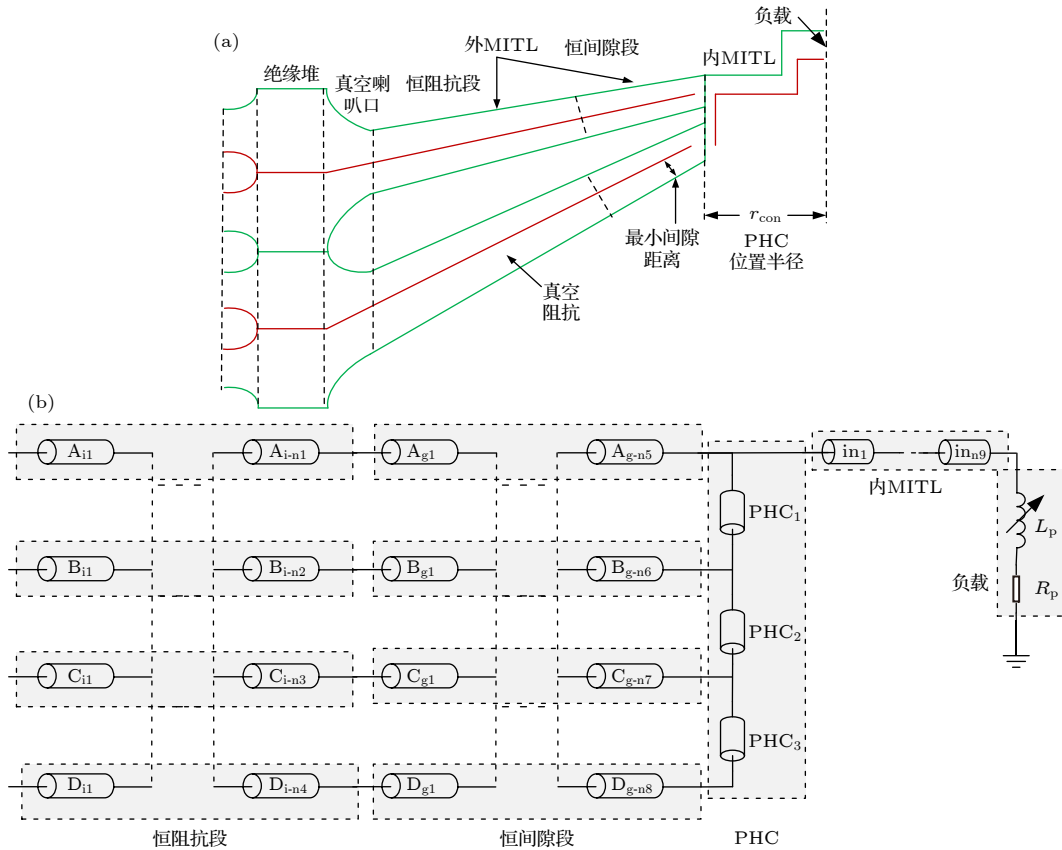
(a)

绝缘堆

真空喇叭口

外MITL

恒阻抗段

恒间隙段

负载

内MITL

最小间隙距离

真空阻抗

$r_{\text{con}}$

PHC 位置半径

(b)

$A_{i1}$ $A_{i\text{-}n1}$ $A_{g1}$ $A_{g\text{-}n5}$

$B_{i1}$ $B_{i\text{-}n2}$ $B_{g1}$ $B_{g\text{-}n6}$

$C_{i1}$ $C_{i\text{-}n3}$ $C_{g1}$ $C_{g\text{-}n7}$

$D_{i1}$ $D_{i\text{-}n4}$ $D_{g1}$ $D_{g\text{-}n8}$

$PHC_1$

$PHC_2$

$PHC_3$

$in_1$ $in_{n9}$

内MITL

$L_p$

负载

$R_p$

恒阻抗段

恒间隙段

PHC